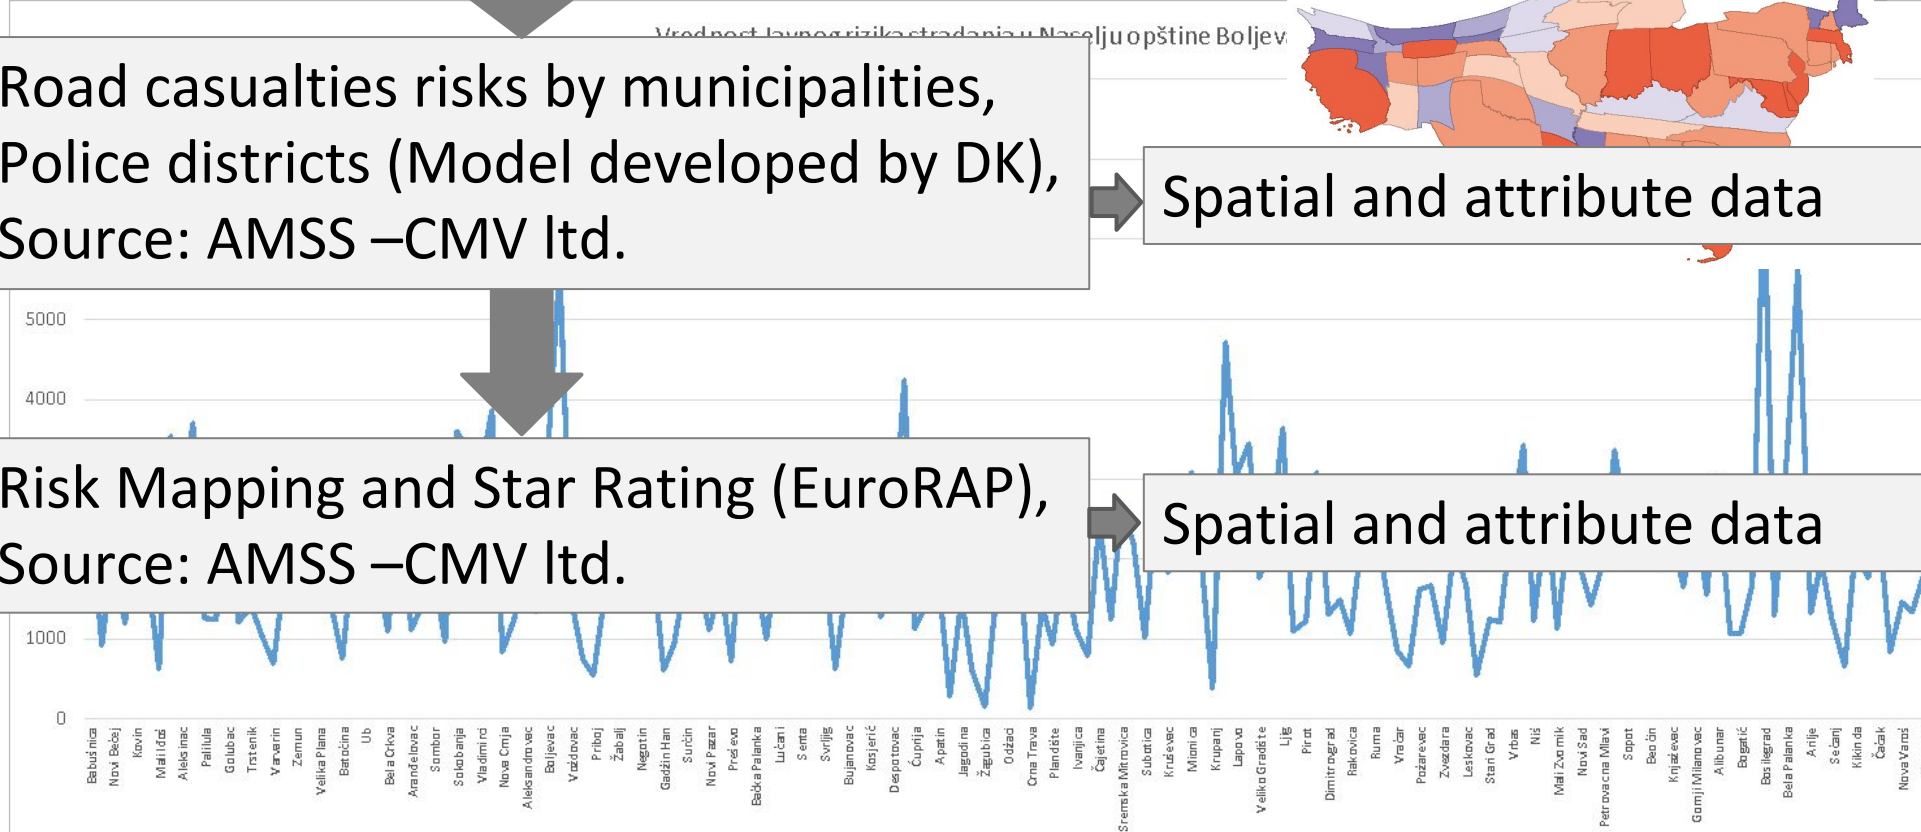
Vrednost Javnog rizika stradanja u Naselju opštine Boljev

Road casualties risks by municipalities, Police districts (Model developed by DK), Source: AMSS –CMV ltd.

Spatial and attribute data

5000

4000

Risk Mapping and Star Rating (EuroRAP), Source: AMSS –CMV ltd.

Spatial and attribute data

1000

0

Babušnica
Novi Bečej
Kovin
Mali Iđoš
Aleksinac
Palilula
Golubac
Trstenik
Varvarin
Zemun
Velika Plana
Batočina
Ub
Bela Crkva
Aranđelovac
Sombor
Sokobanja
Vladimirci
Nova Crnja
Aleksandrovac
Boljevac
Vrnjačka
Priboj
Žabalj
Negotin
Gadžin Han
Surčin
Novi Pazar
Preševo
Bačka Palanka
Lučani
Senta
Svrljig
Bujanovac
Kosjerić
Despotovac
Ćuprija
Apatin
Jagodina
Žagubica
Odžaci
Crna Trava
Plandište
Ivanjica
Čajetina
Sremska Mitrovica
Subotica
Kruševac
Mionica
Krupanj
Lapovo
Veliko Gradište
Ljig
Pirot
Dimitrovgrad
Rakovica
Ruma
Vračar
Požarevac
Zvezdara
Leskovac
Stari Grad
Vrbas
Niš
Mali Zvornik
Novi Sad
Petrovac na Mlavi
Sopot
Beočin
Knjaževac
Gornji Milanovac
Alibunar
Bogatić
Bosilegrad
Bela Palanka
Arilje
Sečanj
Kikinda
Čačak
Nova Varoš